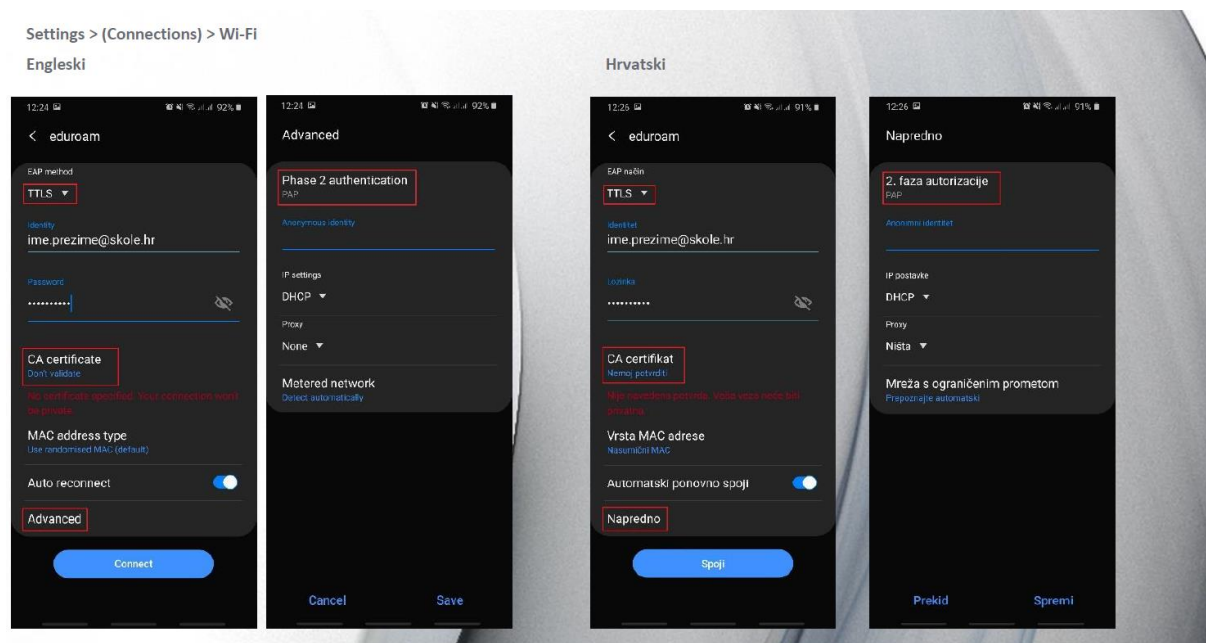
Settings > (Connections) > Wi-Fi

Engleski

12:24 92%

< eduroam

EAP method
TTLS ▼

Identity
ime.prezime@skole.hr

Password
••••••••••

CA certificate
Don't validate

No certificate specified. Your connection won't be private.

MAC address type
Use randomised MAC (default)

Auto reconnect

Advanced

Connect

12:24 92%

Advanced

Phase 2 authentication
PAP

Anonymous identity

IP settings
DHCP ▼

Proxy
None ▼

Metered network
Detect automatically

Cancel Save

Hrvatski

12:26 91%

< eduroam

EAP način
TTLS ▼

Identitet
ime.prezime@skole.hr

Lozinka
••••••••••

CA certifikat
Nemoj potvrditi

Nije navedena potvrda. Vaša veza neće biti privatna.

Vrsta MAC adrese
Nasumični MAC

Automatski ponovno spoji

Napredno

Spoji

12:26 91%

Napredno

2. faza autorizacije
PAP

Anonimni identitet

IP postavke
DHCP ▼

Proxy
Ništa ▼

Mreža s ograničenim prometom
Prepoznaj automatski

Prekid Spremi